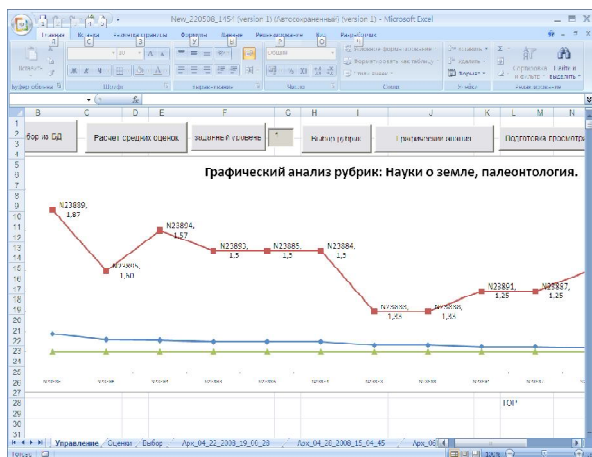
New_220508_1454 (version 1) [Автосохраненный] (version 1) - Microsoft Excel

Главная Вставка Разметка страницы Формулы Данные Рецензирование Вид Разработчик

Вставить Буфер обмена Шрифт Выравнивание Число Стили Ячейки Редактирование

Условное форматирование Форматировать как таблицу Стили ячеек

Вставить Удалить Формат

Сортировка и фильтр Найти и выделить

B C D E F G H I J K L M N

бор из БД | Расчет средних оценок | Задание уровня | Найти рубрик | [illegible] | Подготовка просмотр

Графический анализ рубрик: Науки о земле, палеонтология.

N23889, 1,87

N23886, 1,50

N23894, 1,57

N23893, 1,5

N23885, 1,5

N23884, 1,5

N23895, 1,44

N23892, 1,44

N23891, 1,25

N23887, 1,25

ТОР

Управление Оценки Выбор Арх_04_22_2009_19_00_28 Арх_04_20_2009_15_04_45 Арх_06

Готово 100%